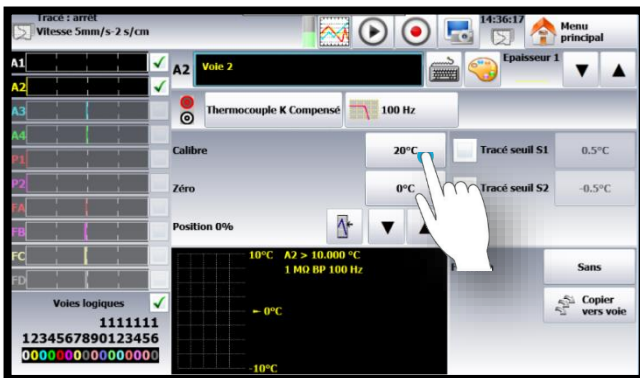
Tracé : arrêt
Vitesse 5mm/s-2 s/cm

14:36:17

Menu principal

A1
A2
A3
A4
P1
P2
FA
FB
FC
FD

Voies logiques
1111111
1234567890123456
0000000000000000

A2 Voie 2

Epaisseur 1

Thermocouple K Compensé

100 Hz

Calibre
20°C
Tracé seuil S1
0.5°C

Zéro
0°C
Tracé seuil S2
-0.5°C

Position 0%

10°C A2 > 10.000 °C
1 MΩ BP 100 Hz

← 0°C

-10°C

Sans

Copier vers voie